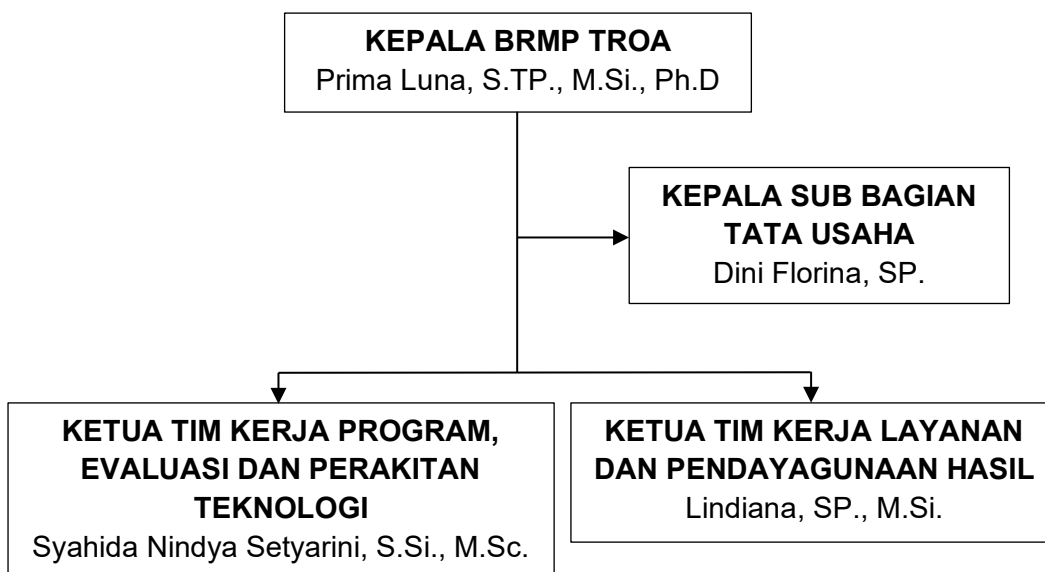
KEPALA BRMP TROA
Prima Luna, S.TP., M.Si., Ph.D

KEPALA SUB BAGIAN TATA USAHA
Dini Florina, SP.

KETUA TIM KERJA PROGRAM, EVALUASI DAN PERAKITAN TEKNOLOGI
Syahida Nindya Setyarini, S.Si., M.Sc.

KETUA TIM KERJA LAYANAN DAN PENDAYAGUNAAN HASIL
Lindiana, SP., M.Si.